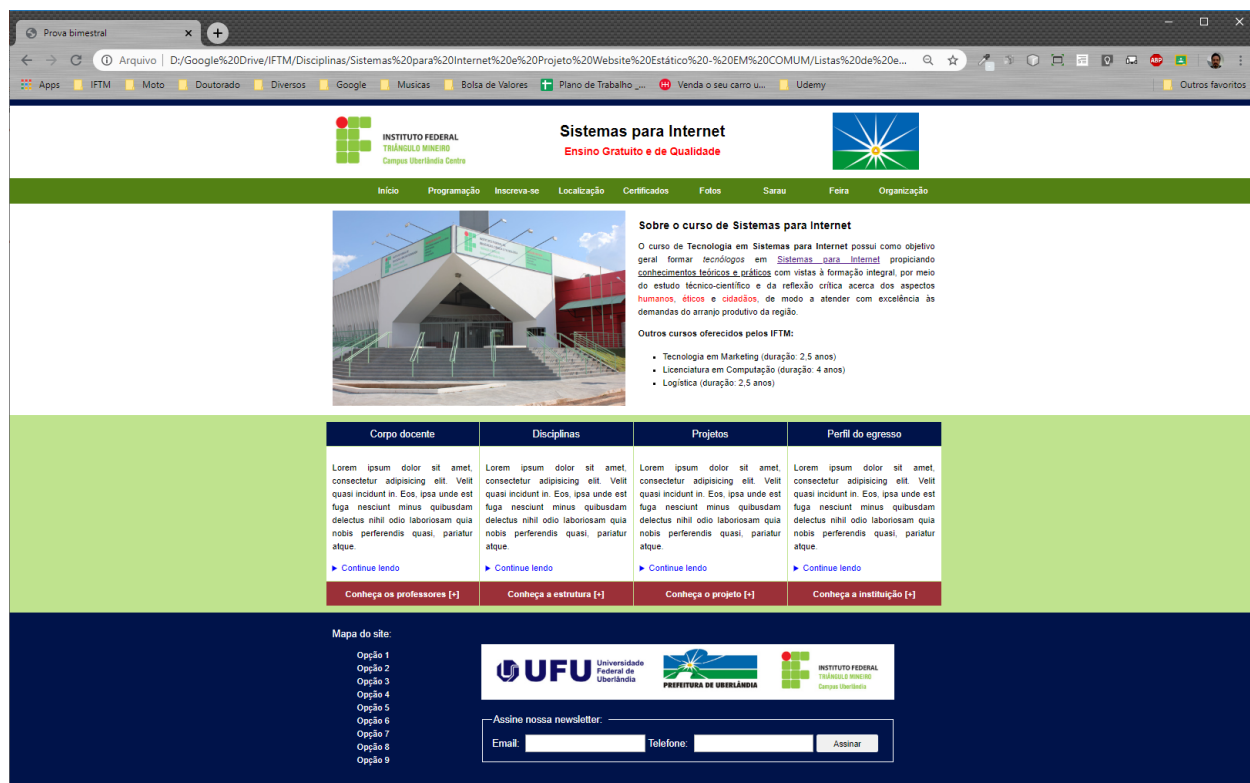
Prova bimestral

Arquivo | D:/Google%20Drive/IFTM/Disciplinas/Sistemas%20para%20Internet%20e%20Projeto%20Website%20Estático%20-%20EM%20COMUM/Listas%20de%20e...

Apps IFTM Moto Doutorado Diversos Google Musicas Bolsa de Valores Plano de Trabalho _... Venda o seu carro u... Udemy Outros favoritos

INSTITUTO FEDERAL TRIÂNGULO MINEIRO Campus Uberlândia Centro

Sistemas para Internet

Ensino Gratuito e de Qualidade

Início Programação Inscreva-se Localização Certificados Fotos Sarau Feira Organização

Sobre o curso de Sistemas para Internet

O curso de Tecnologia em Sistemas para Internet possui como objetivo geral formar tecnólogos em Sistemas para Internet propiciando conhecimentos teóricos e práticos com vistas à formação integral, por meio do estudo técnico-científico e da reflexão crítica acerca dos aspectos humanos, éticos e cidadãos, de modo a atender com excelência às demandas do arranjo produtivo da região.

Outros cursos oferecidos pelos IFTM:

- Tecnologia em Marketing (duração: 2,5 anos)
- Licenciatura em Computação (duração: 4 anos)
- Logística (duração: 2,5 anos)

| Corpo docente | Disciplinas | Projetos | Perfil do egresso |
|---|---|---|---|
| Lorem ipsum dolor sit amet, consectetur adipisicing elit. Velit quasi incidunt in. Eos, ipsa unde est fuga nesciunt minus quibusdam delectus nihil odio laboriosam quia nobis perferendis quasi, pariatur atque. | Lorem ipsum dolor sit amet, consectetur adipisicing elit. Velit quasi incidunt in. Eos, ipsa unde est fuga nesciunt minus quibusdam delectus nihil odio laboriosam quia nobis perferendis quasi, pariatur atque. | Lorem ipsum dolor sit amet, consectetur adipisicing elit. Velit quasi incidunt in. Eos, ipsa unde est fuga nesciunt minus quibusdam delectus nihil odio laboriosam quia nobis perferendis quasi, pariatur atque. | Lorem ipsum dolor sit amet, consectetur adipisicing elit. Velit quasi incidunt in. Eos, ipsa unde est fuga nesciunt minus quibusdam delectus nihil odio laboriosam quia nobis perferendis quasi, pariatur atque. |
| ► Continue lendo | ► Continue lendo | ► Continue lendo | ► Continue lendo |
| Conheça os professores [+] | Conheça a estrutura [+] | Conheça o projeto [+] | Conheça a instituição [+] |

Mapa do site:

Opção 1
Opção 2
Opção 3
Opção 4
Opção 5
Opção 6
Opção 7
Opção 8
Opção 9

UFU Universidade Federal de Uberlândia PREFEITURA DE UBERLÂNDIA INSTITUTO FEDERAL TRIÂNGULO MINEIRO Campus Uberlândia

Assine nossa newsletter:
Email: Telefone: Assinar